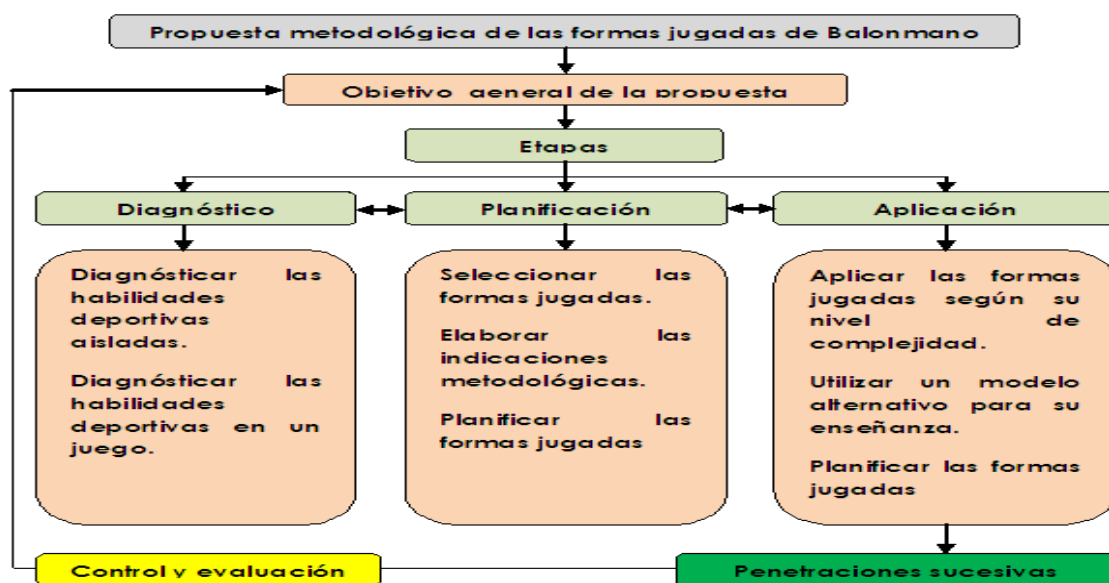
Propuesta metodológica de las formas jugadas de Balonmano

Objetivo general de la propuesta

Etapas

Diagnóstico

Planificación

Aplicación

Diagnósticar las habilidades deportivas aisladas.

Diagnósticar las habilidades deportivas en un juego.

Seleccionar las formas jugadas.

Elaborar las indicaciones metodológicas.

Planificar las formas jugadas

Aplicar las formas jugadas según su nivel de complejidad.

Utilizar un modelo alternativo para su enseñanza.

Planificar las formas jugadas

Control y evaluación

Penetraciones sucesivas